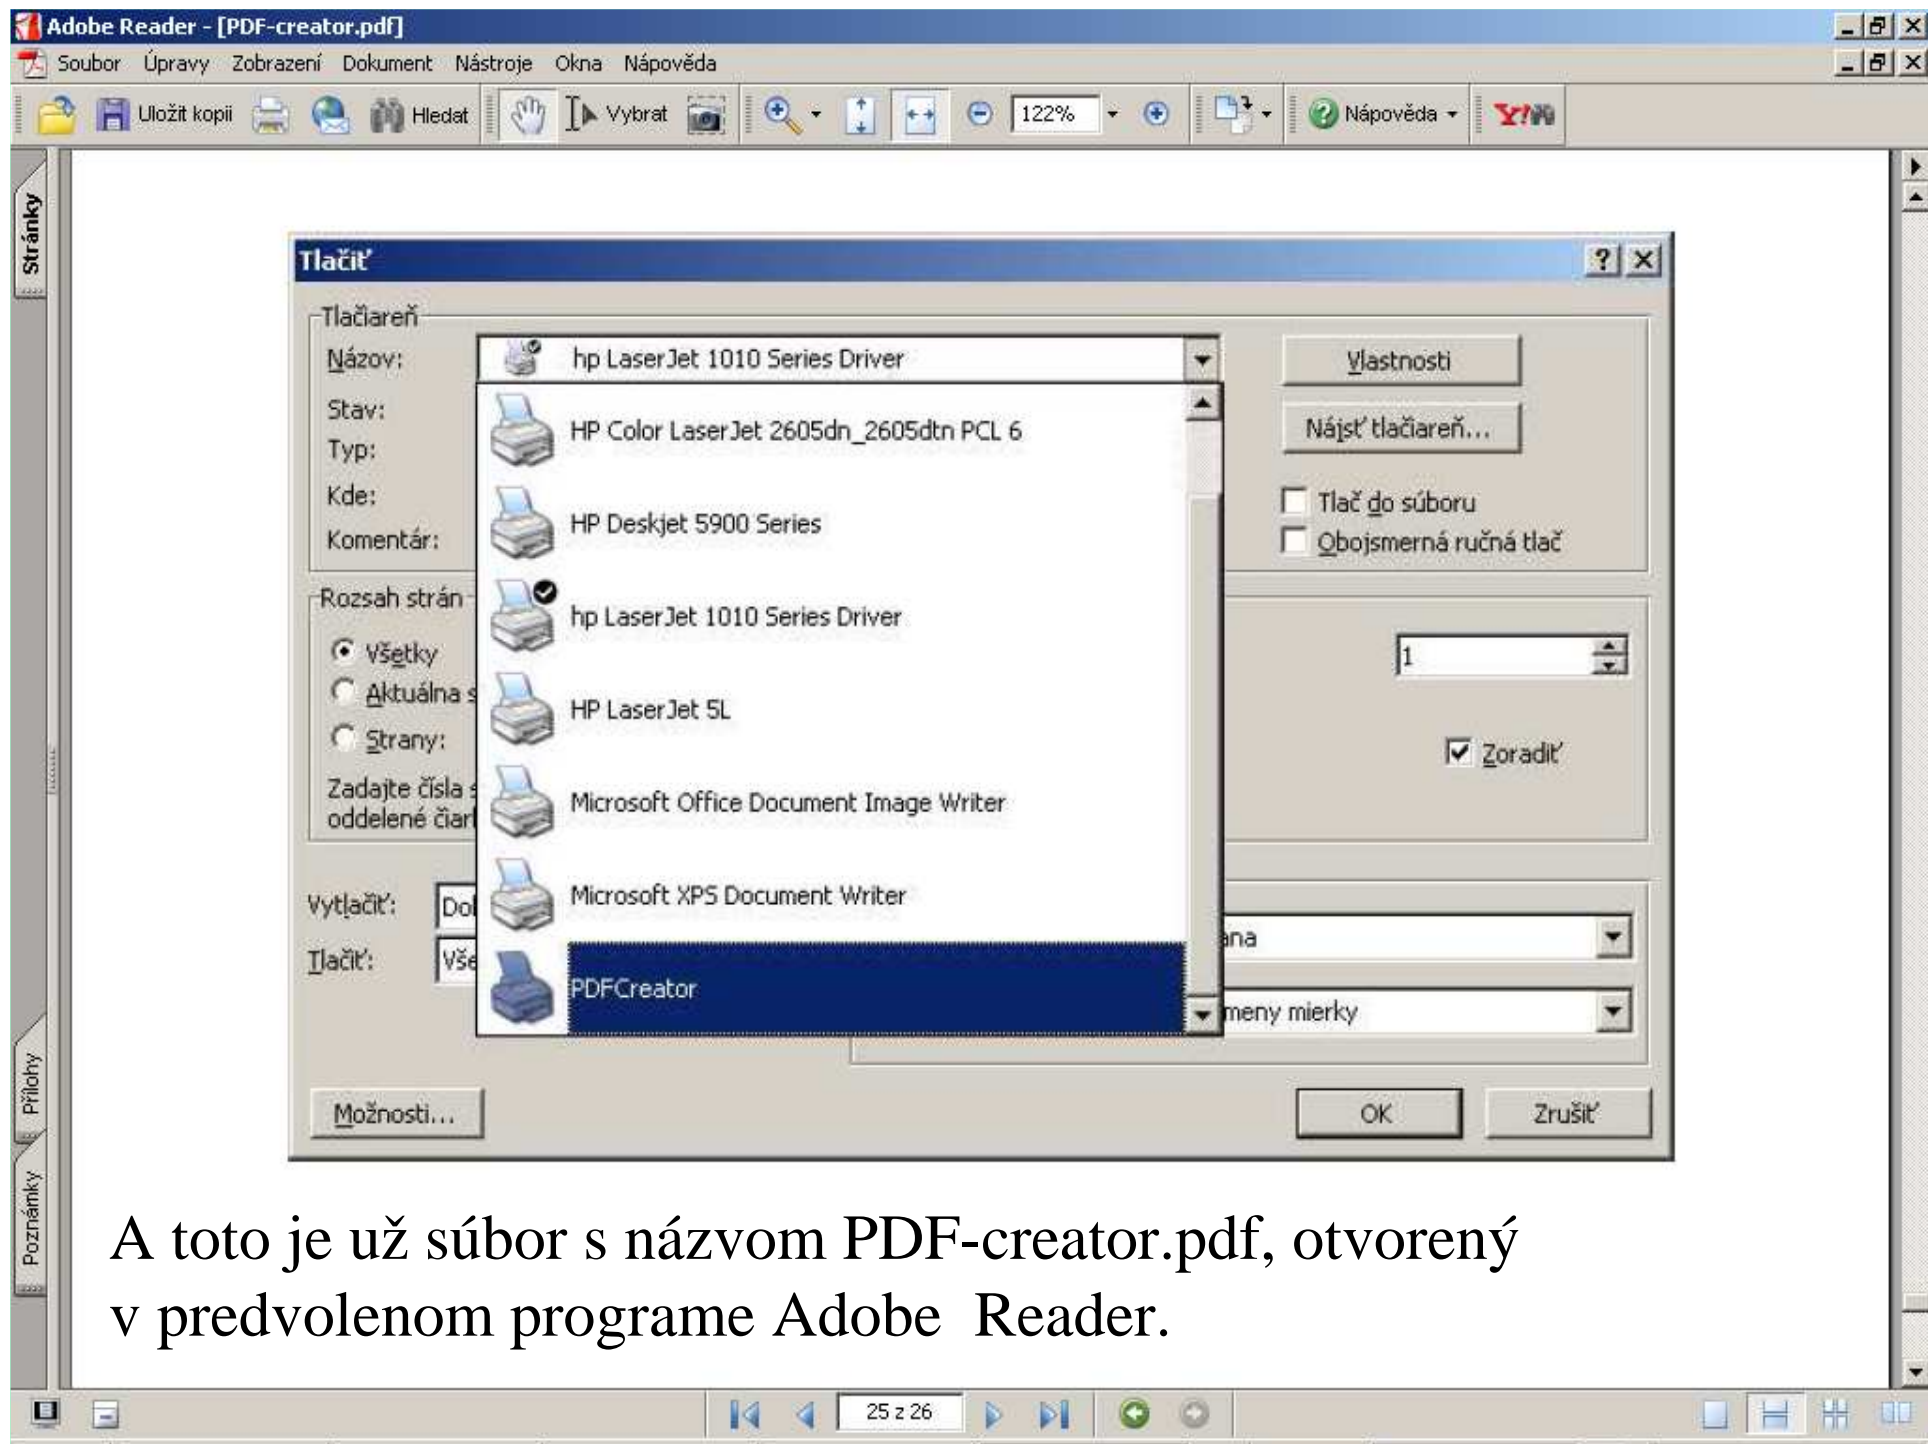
Adobe Reader - [PDF-creator.pdf]

Soubor Úpravy Zobrazení Dokument Nástroje Okna Nápověda

Uložit kopii Hledat Vybrat 122% Nápověda

Stránky

Tlačiť

Tlačiareň

Názov: hp LaserJet 1010 Series Driver

Stav:
Typ:
Kde:
Komentár:

HP Color LaserJet 2605dn_2605dtn PCL 6
HP Deskjet 5900 Series
hp LaserJet 1010 Series Driver
HP LaserJet 5L
Microsoft Office Document Image Writer
Microsoft XPS Document Writer
PDFCreator

Vlastnosti
Nájsť tlačiareň...
Tlač do súboru
Obojsmerná ručná tlač

Rozsah strán
Všetky
Aktuálna s
Strany:
Zadajte čísla s
oddelené čiar

1
Zoradiť

Vytlačiť: Do
Tlačiť: Vše

ana
meny mierky

Možnosti...
OK
Zrušiť

A toto je už súbor s názvom PDF-creator.pdf, otvorený v predvolenom programe Adobe Reader.

Prílohy
Poznámky

25 z 26